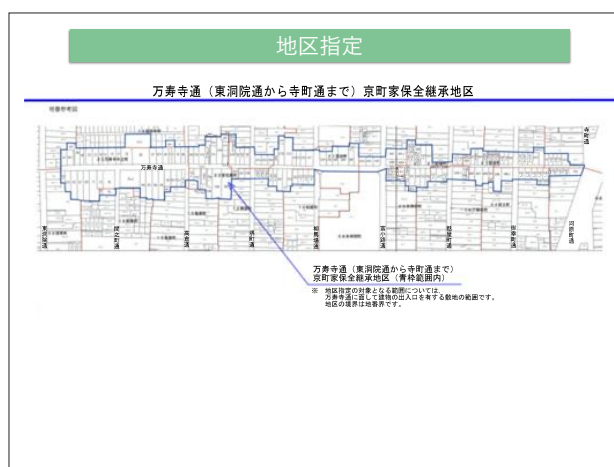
地区指定

万寿寺通（東洞院通から寺町通まで）京町家保全継承地区

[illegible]

寺町通

万寿寺通

東洞院通

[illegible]

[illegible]

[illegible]

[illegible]

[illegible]

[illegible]

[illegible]

万寿寺通（東洞院通から寺町通まで）
京町家保全継承地区（青枠範囲内）

※ 地区指定の対象となる範囲については、
万寿寺通に面して建物の出入口を有する敷地の範囲です。
地区の境界は地番界です。